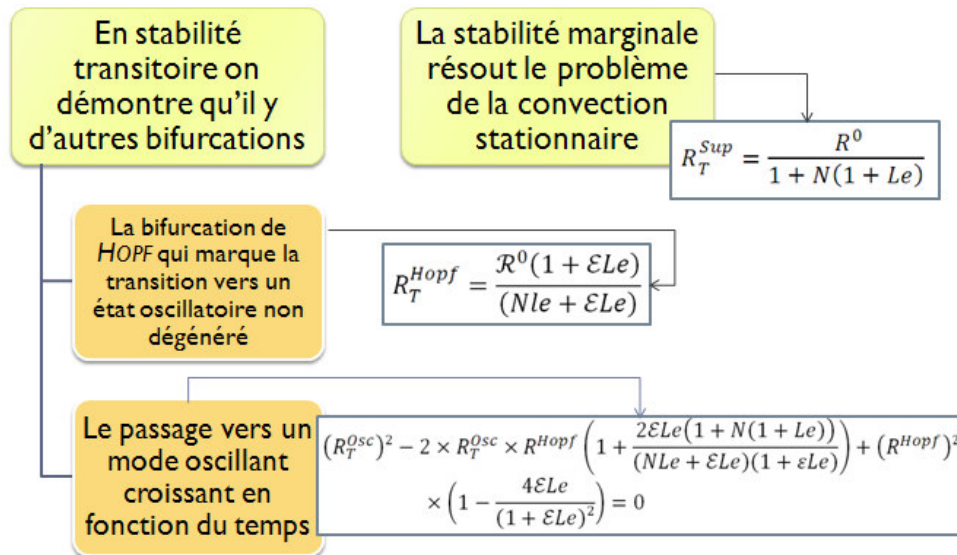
En stabilité transitoire on démontre qu'il y d'autres bifurcations

La stabilité marginale résout le problème de la convection stationnaire

$R_T^{Sup} = \frac{R^0}{1 + N(1 + Le)}$

La bifurcation de HOPF qui marque la transition vers un état oscillatoire non dégénéré

$R_T^{Hopf} = \frac{\mathcal{R}^0(1 + \mathcal{E}Le)}{(Nle + \mathcal{E}Le)}$

Le passage vers un mode oscillant croissant en fonction du temps

$(R_T^{Osc})^2 - 2 \times R_T^{Osc} \times R^{Hopf}\left(1 + \frac{2\mathcal{E}Le\big(1 + N(1 + Le)\big)}{(NLe + \mathcal{E}Le)(1 + \varepsilon Le)}\right) + (R^{Hopf})^2$
$\times \left(1 - \frac{4\mathcal{E}Le}{(1 + \mathcal{E}Le)^2}\right) = 0$